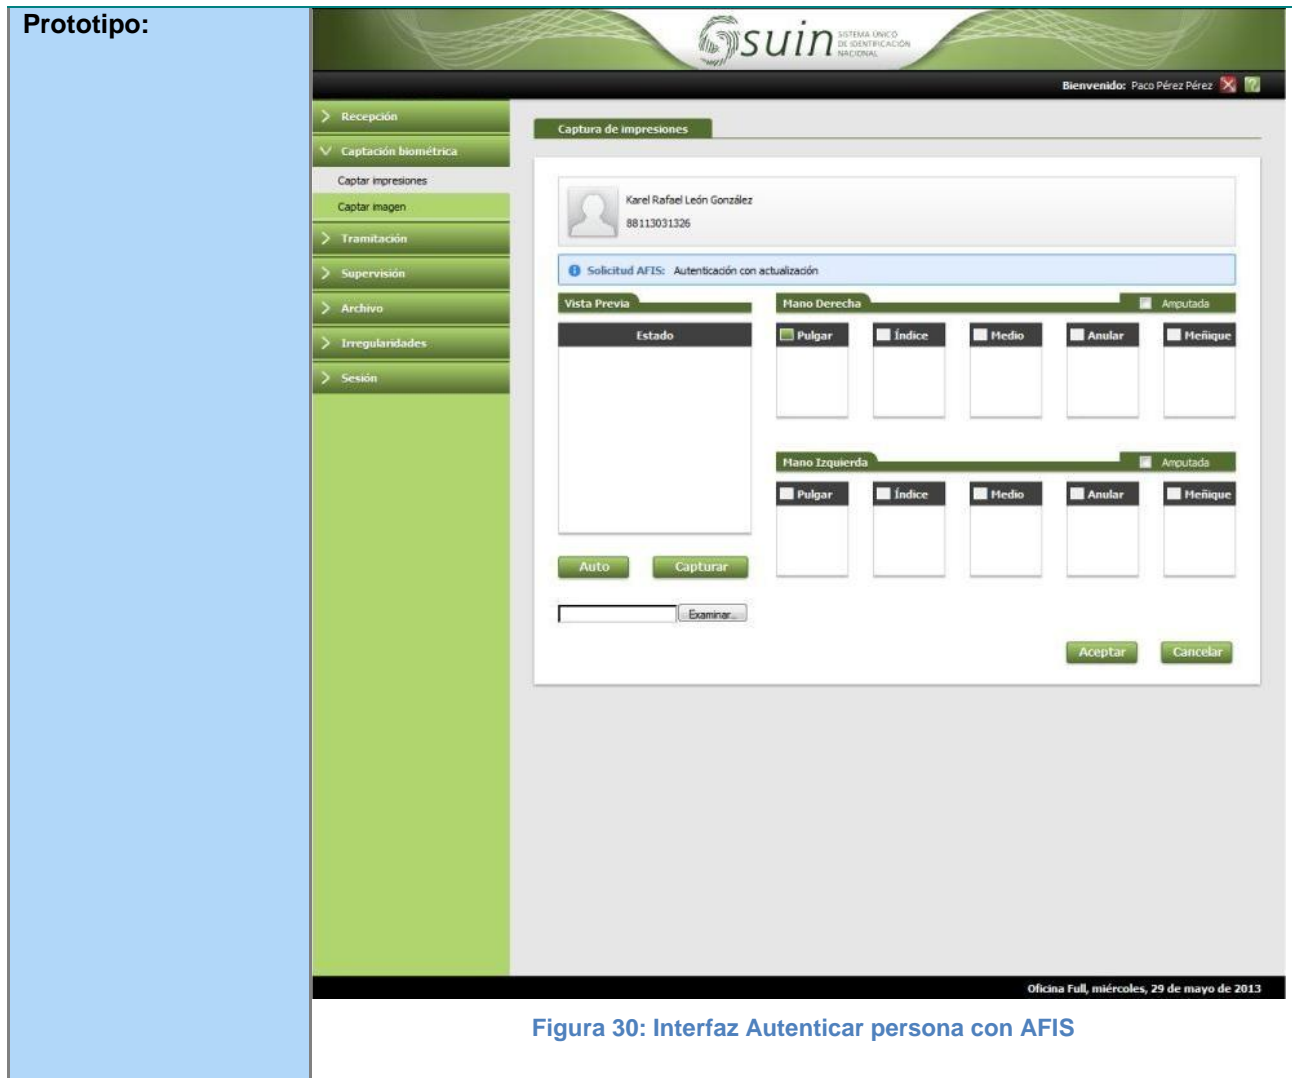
Prototipo:

suin SISTEMA ÚNICO DE IDENTIFICACIÓN NACIONAL

Bienvenido: Paco Pérez Pérez

Recepción
Captación biométrica
Captar impresiones
Captar imagen
Tramitación
Supervisión
Archivo
Irregularidades
Sesión

Captura de impresiones

Karel Rafael León González
88113031326

Solicitud AFIS: Autenticación con actualización

Vista Previa
Estado

Mano Derecha
Amputada
Pulgar
Índice
Medio
Anular
Meñique

Mano Izquierda
Amputada
Pulgar
Índice
Medio
Anular
Meñique

Auto
Capturar

Examinar...

Aceptar
Cancelar

Oficina Full, miércoles, 29 de mayo de 2013

Figura 30: Interfaz Autenticar persona con AFIS